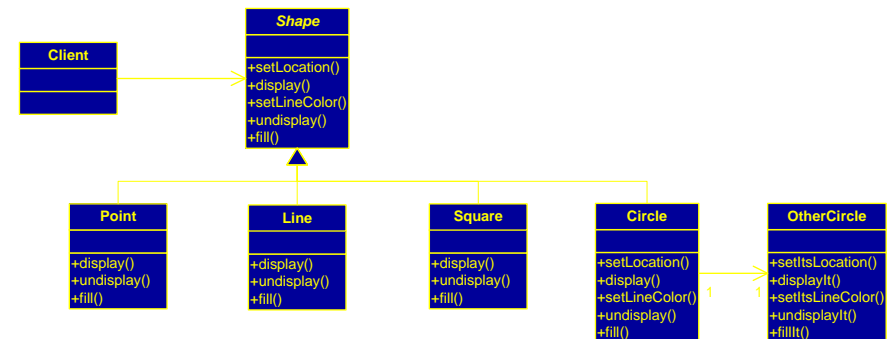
Shape

+setLocation()
+display()
+setLineColor()
+undisplay()
+fill()

Client

Point

+display()
+undisplay()
+fill()

Line

+display()
+undisplay()
+fill()

Square

+display()
+undisplay()
+fill()

Circle

+setLocation()
+display()
+setLineColor()
+undisplay()
+fill()

1

1

OtherCircle

+setItsLocation()
+displayIt()
+setItsLineColor()
+undisplayIt()
+fillIt()